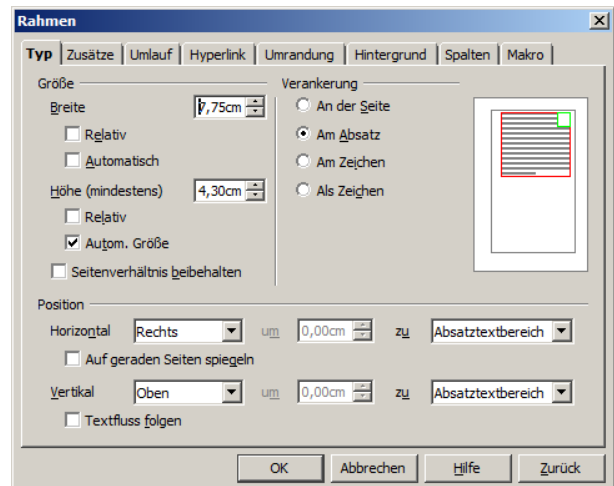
Rahmen

Typ | Zusätze | Umlauf | Hyperlink | Umrandung | Hintergrund | Spalten | Makro

Größe

Breite 7,75cm

Relativ

Automatisch

Höhe (mindestens) 4,30cm

Relativ

Autom. Größe

Seitenverhältnis beibehalten

Verankerung

An der Seite

Am Absatz

Am Zeichen

Als Zeichen

Position

Horizontal Rechts um 0,00cm zu Absatztextbereich

Auf geraden Seiten spiegeln

Vertikal Oben um 0,00cm zu Absatztextbereich

Textfluss folgen

OK Abbrechen Hilfe Zurück